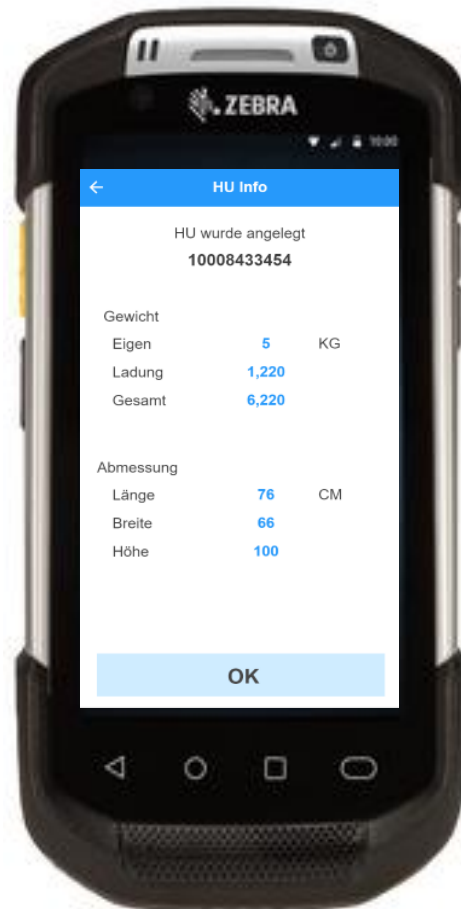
ZEBRA

10:00

←

HU Info

HU wurde angelegt

10008433454

Gewicht

| | | |
|---|---|---|
| Eigen | 5 | KG |
| Ladung | 1,220 | |
| Gesamt | 6,220 | |

Abmessung

| | | |
|---|---|---|
| Länge | 76 | CM |
| Breite | 66 | |
| Höhe | 100 | |

OK